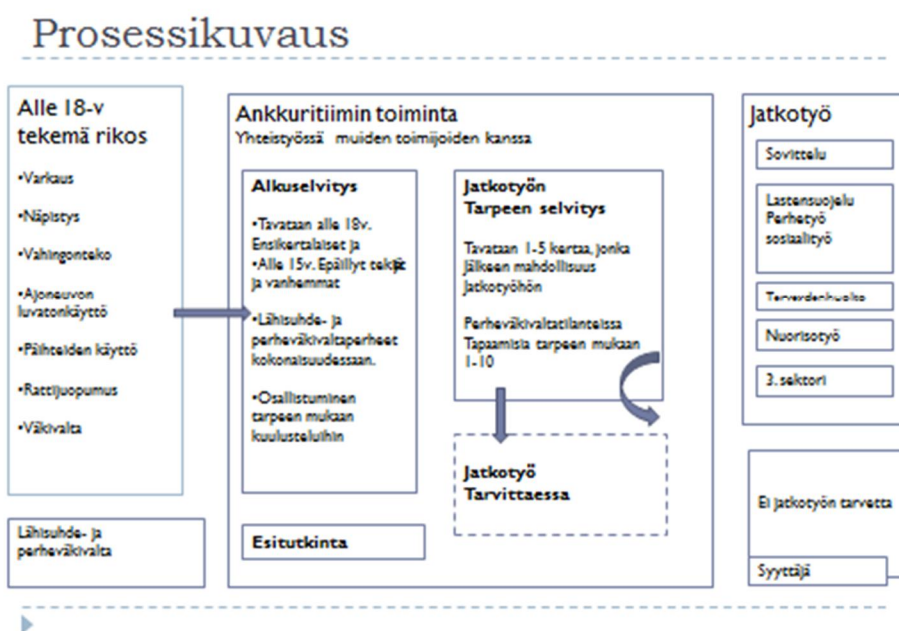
Prosessikuvaus

Alle 18-v tekemä rikos

•Varkaus

•Näpistys

•Vahingonteko

•Ajoneuvon luvatonkäyttö

•Päihteiden käyttö

•Rattijuopumus

•Väkivalta

Lähisuhde- ja perheväkivalta

Ankkuritiimin toiminta
Yhteistyössä muiden toimijoiden kanssa

Alkuselvitys

•Tavataan alle 18v. Ensikertalaiset ja
•Alle 15v. Epäillyt tekijät ja vanhemmat

•Lähisuhde- ja perheväkivaltaperheet kokonaisuudessaan.

•Osallistuminen tarpeen mukaan kuulusteluihin

Esitutkinta

Jatkotyön Tarpeen selvitys

Tavataan 1-5 kertaa, jonka jälkeen mahdollisuus jatkotyöhön

Perheväkivaltatilanteissa Tapaamisia tarpeen mukaan 1-10

Jatkotyö Tarvittaessa

Jatkotyö

Sovittelu

Lastensuojelu Perhetyö sosiaalityö

Terveydenhuolto

Nuorisotyö

3. sektori

Ei jatkotyön tarvetta

Syyttäjä